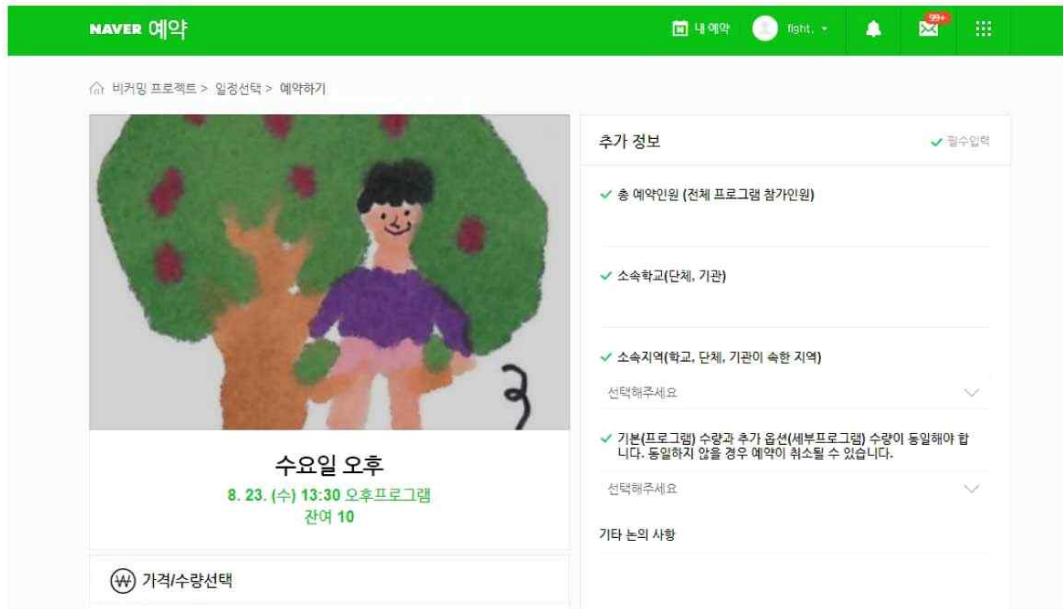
NAVER 예약

내 예약 fight. 99+

비커밍 프로젝트 > 일정선택 > 예약하기

3

수요일 오후

8. 23. (수) 13:30 오후프로그램

잔여 10

₩ 가격/수량선택

추가 정보

필수입력

총 예약인원 (전체 프로그램 참가인원)

소속학교(단체, 기관)

소속지역(학교, 단체, 기관이 속한 지역)

선택해주세요

기본(프로그램) 수량과 추가 옵션(세부프로그램) 수량이 동일해야 합니다. 동일하지 않을 경우 예약이 취소될 수 있습니다.

선택해주세요

기타 논의 사항